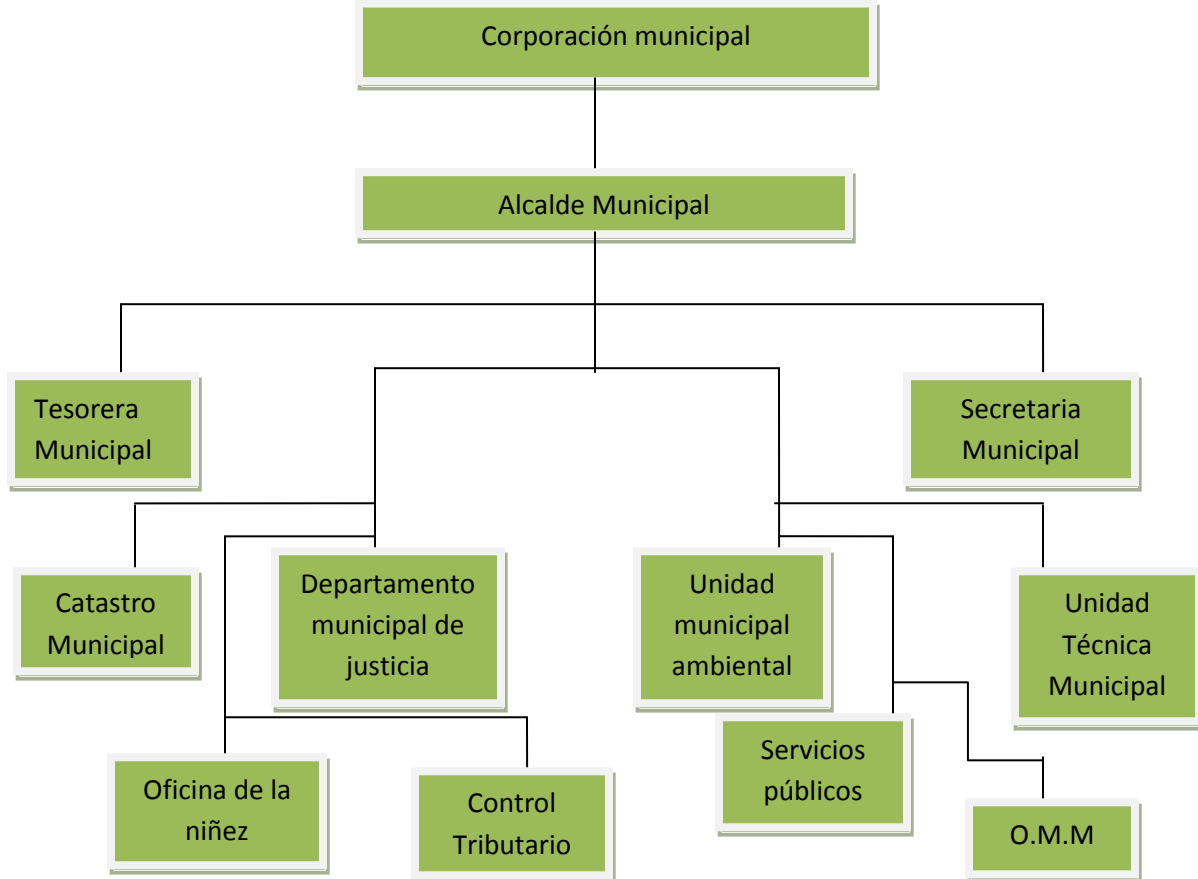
Corporación municipal

Alcalde Municipal

Tesorera Municipal

Secretaria Municipal

Catastro Municipal

Departamento municipal de justicia

Unidad municipal ambiental

Unidad Técnica Municipal

Oficina de la niñez

Control Tributario

Servicios públicos

O.M.M